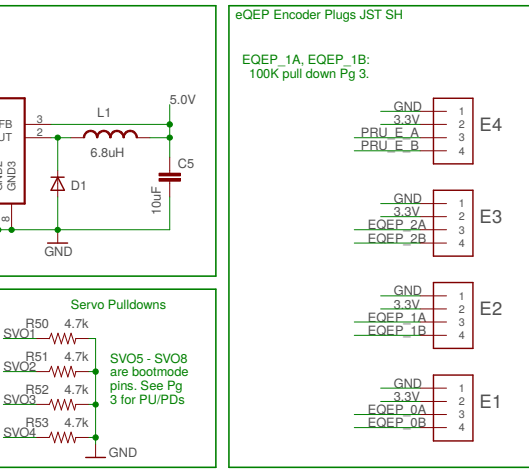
FB
UT
GND2
GND3
8
3
2
L1
6.8uH
5.0V
C5
10uF
D1
GND

eQEP Encoder Plugs JST SH

EQEP_1A, EQEP_1B:
100K pull down Pg 3.

GND 1
3.3V 2
PRU_E_A 3
PRU_E_B 4
E4

GND 1
3.3V 2
EQEP_2A 3
EQEP_2B 4
E3

GND 1
3.3V 2
EQEP_1A 3
EQEP_1B 4
E2

GND 1
3.3V 2
EQEP_0A 3
EQEP_0B 4
E1

Servo Pulldowns

R50 4.7k
SVO1
R51 4.7k
SVO2
R52 4.7k
SVO3
R53 4.7k
SVO4

SVO5 - SVO8 are bootmode pins. See Pg 3 for PU/PDs

GND